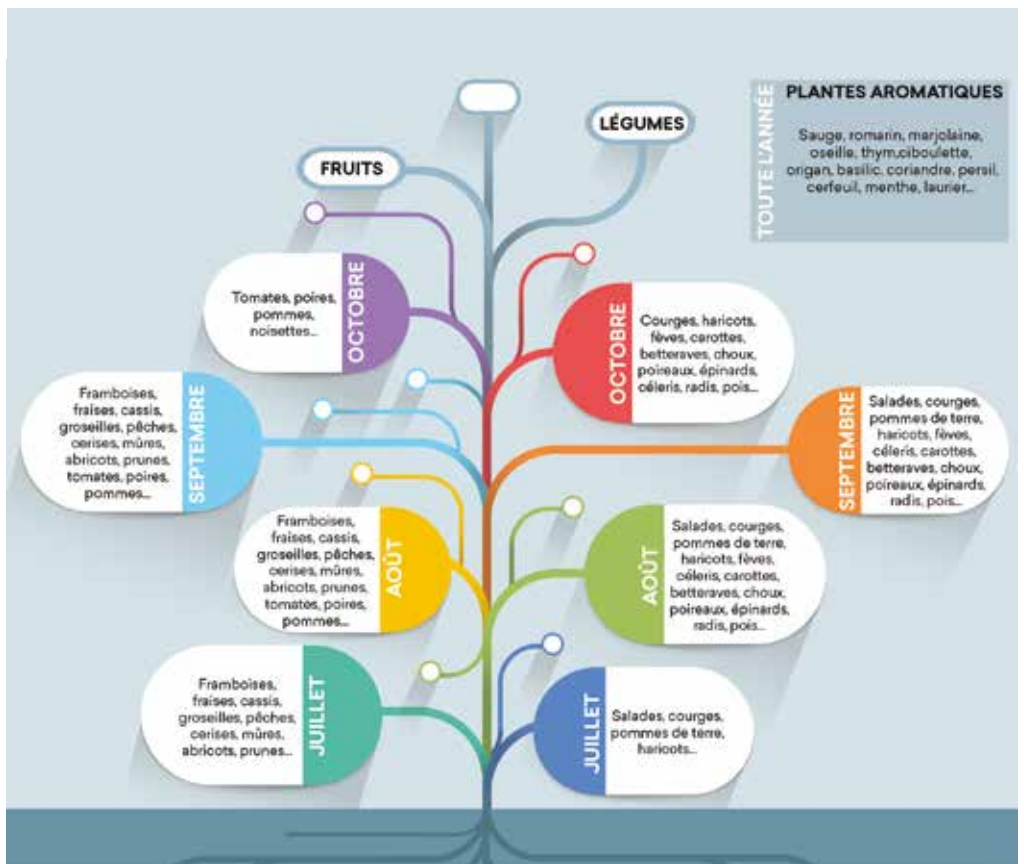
TOUTE L'ANNÉE
PLANTES AROMATIQUES
Sauge, romarin, marjolaine, oseille, thym,ciboulette, origan, basilic, coriandre, persil, cerfeuil, menthe, laurier...

LÉGUMES

FRUITS

OCTOBRE
Tomates, poires, pommes, noisettes...

OCTOBRE
Courges, haricots, fèves, carottes, betteraves, choux, poireaux, épinards, céleris, radis, pois...

SEPTEMBRE
Framboises, fraises, cassis, groseilles, pêches, cerises, mûres, abricots, prunes, tomates, poires, pommes...

SEPTEMBRE
Salades, courges, pommes de terre, haricots, fèves, céleris, carottes, betteraves, choux, poireaux, épinards, radis, pois...

AOÛT
Framboises, fraises, cassis, groseilles, pêches, cerises, mûres, abricots, prunes, tomates, poires, pommes...

AOÛT
Salades, courges, pommes de terre, haricots, fèves, céleris, carottes, betteraves, choux, poireaux, épinards, radis, pois...

JUILLET
Framboises, fraises, cassis, groseilles, pêches, cerises, mûres, abricots, prunes...

JUILLET
Salades, courges, pommes de terre, haricots...